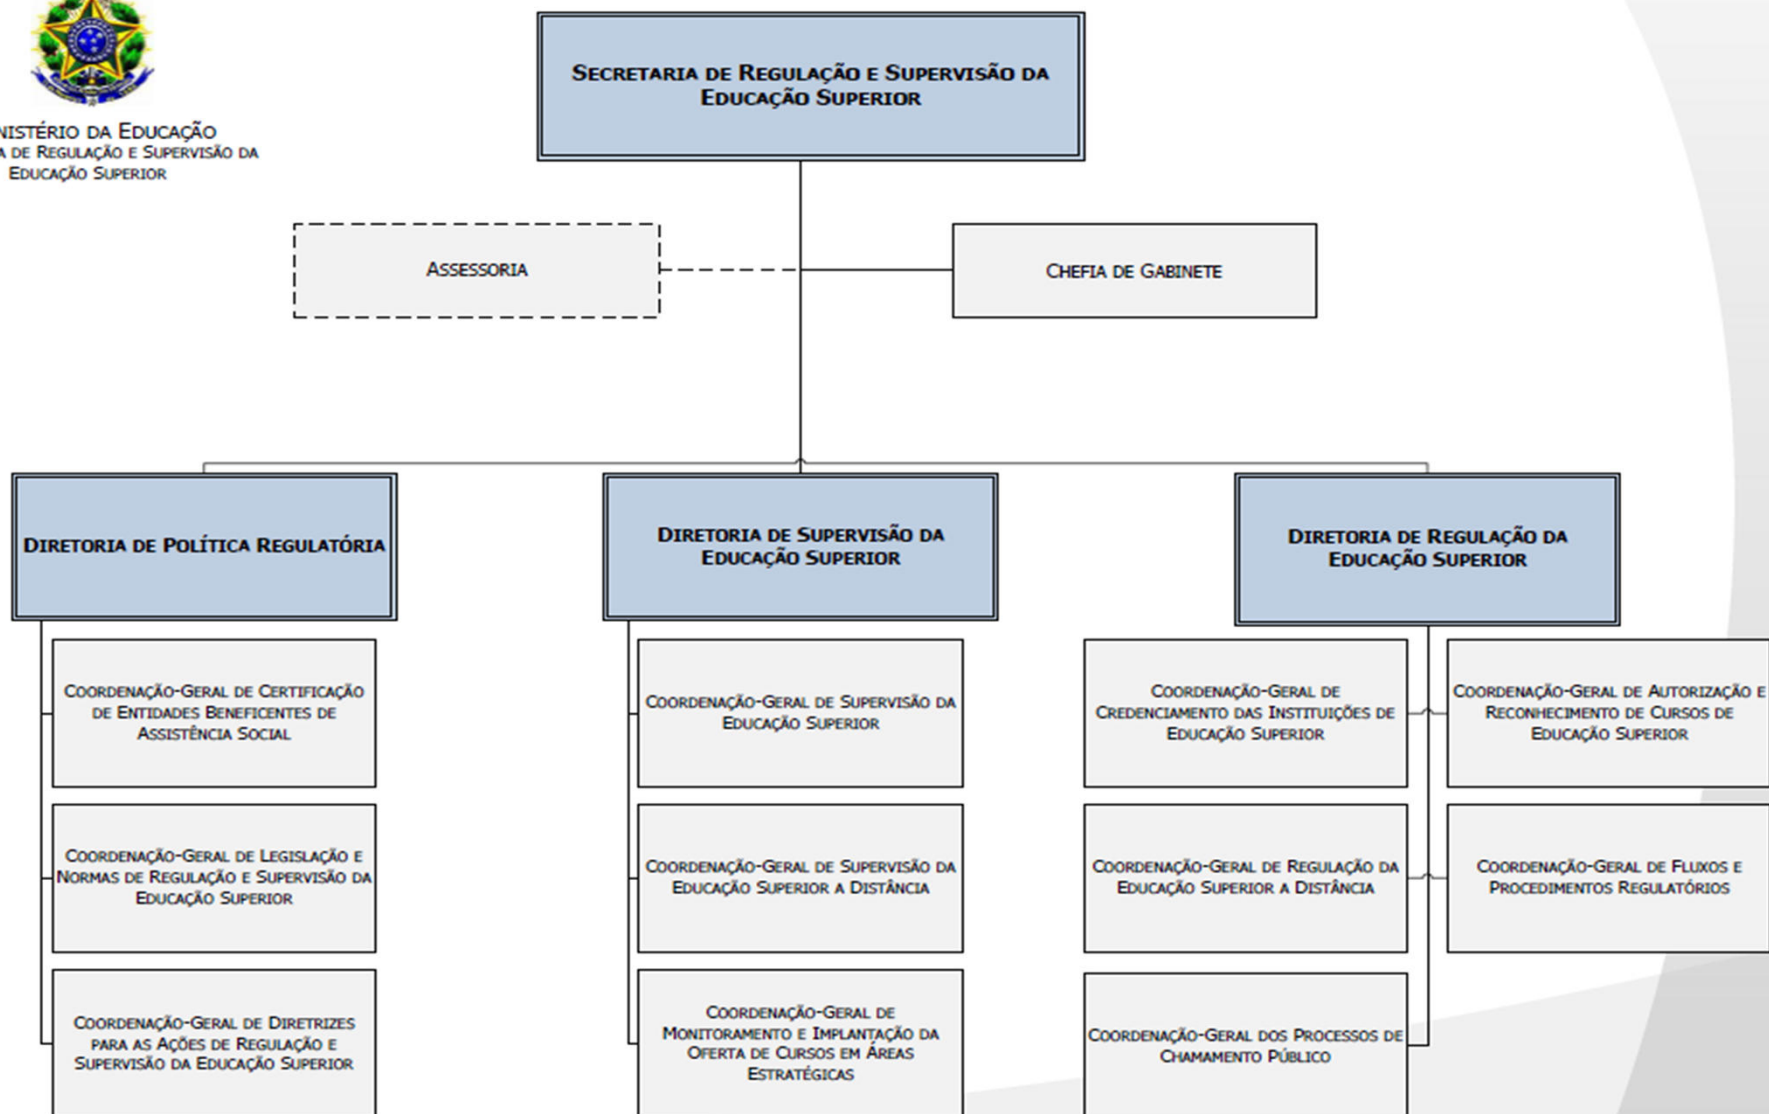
NISTÉRIO DA EDUCAÇÃO
A DE REGULAÇÃO E SUPERVISÃO DA EDUCAÇÃO SUPERIOR

SECRETARIA DE REGULAÇÃO E SUPERVISÃO DA EDUCAÇÃO SUPERIOR

ASSESSORIA

CHEFIA DE GABINETE

DIRETORIA DE POLÍTICA REGULATÓRIA

COORDENAÇÃO-GERAL DE CERTIFICAÇÃO DE ENTIDADES BENEFICENTES DE ASSISTÊNCIA SOCIAL

COORDENAÇÃO-GERAL DE LEGISLAÇÃO E NORMAS DE REGULAÇÃO E SUPERVISÃO DA EDUCAÇÃO SUPERIOR

COORDENAÇÃO-GERAL DE DIRETRIZES PARA AS AÇÕES DE REGULAÇÃO E SUPERVISÃO DA EDUCAÇÃO SUPERIOR

DIRETORIA DE SUPERVISÃO DA EDUCAÇÃO SUPERIOR

COORDENAÇÃO-GERAL DE SUPERVISÃO DA EDUCAÇÃO SUPERIOR

COORDENAÇÃO-GERAL DE SUPERVISÃO DA EDUCAÇÃO SUPERIOR A DISTÂNCIA

COORDENAÇÃO-GERAL DE MONITORAMENTO E IMPLANTAÇÃO DA OFERTA DE CURSOS EM ÁREAS ESTRATÉGICAS

DIRETORIA DE REGULAÇÃO DA EDUCAÇÃO SUPERIOR

COORDENAÇÃO-GERAL DE CREDENCIAMENTO DAS INSTITUIÇÕES DE EDUCAÇÃO SUPERIOR

COORDENAÇÃO-GERAL DE REGULAÇÃO DA EDUCAÇÃO SUPERIOR A DISTÂNCIA

COORDENAÇÃO-GERAL DOS PROCESSOS DE CHAMAMENTO PÚBLICO

COORDENAÇÃO-GERAL DE AUTORIZAÇÃO E RECONHECIMENTO DE CURSOS DE EDUCAÇÃO SUPERIOR

COORDENAÇÃO-GERAL DE FLUXOS E PROCEDIMENTOS REGULATÓRIOS